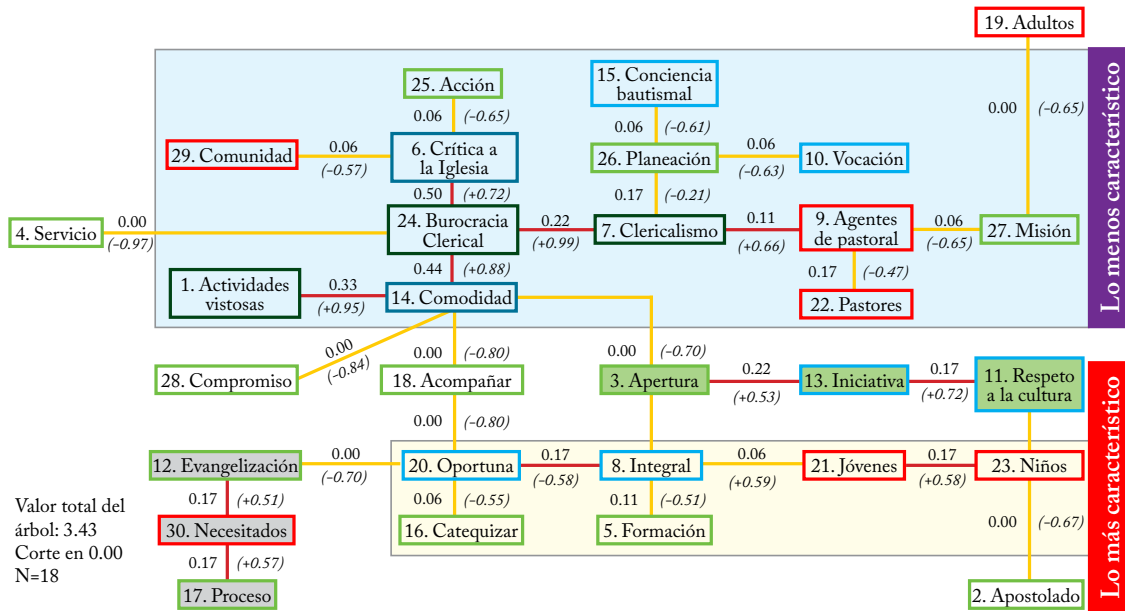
19. Adultos

Lo menos característico

25. Acción
0.06 (–0.65)
15. Conciencia bautismal
0.06 (–0.61)
29. Comunidad
0.06 (–0.57)
6. Crítica a la Iglesia
26. Planeación
0.06 (–0.63)
10. Vocación
0.00 (–0.65)
0.50 (+0.72)
0.17 (–0.21)
4. Servicio
0.00 (–0.97)
24. Burocracia Clerical
0.22 (+0.99)
7. Clericalismo
0.11 (+0.66)
9. Agentes de pastoral
0.06 (–0.65)
27. Misión
1. Actividades vistosas
0.33 (+0.95)
0.44 (+0.88)
14. Comodidad
0.17 (–0.47)
22. Pastores
0.00 (–0.84)
28. Compromiso
0.00 (–0.80)
18. Acompañar
0.00 (–0.70)
3. Apertura
0.22 (+0.53)
13. Iniciativa
0.17 (+0.72)
11. Respeto a la cultura

Lo más característico

0.00 (–0.80)
12. Evangelización
0.00 (–0.70)
20. Oportuna
0.17 (–0.58)
8. Integral
0.06 (+0.59)
21. Jóvenes
0.17 (+0.58)
23. Niños
0.17 (+0.51)
0.06 (–0.55)
0.11 (–0.51)
Valor total del árbol: 3.43
Corte en 0.00
N=18
30. Necesitados
16. Catequizar
5. Formación
0.00 (–0.67)
0.17 (+0.57)
17. Proceso
2. Apostolado